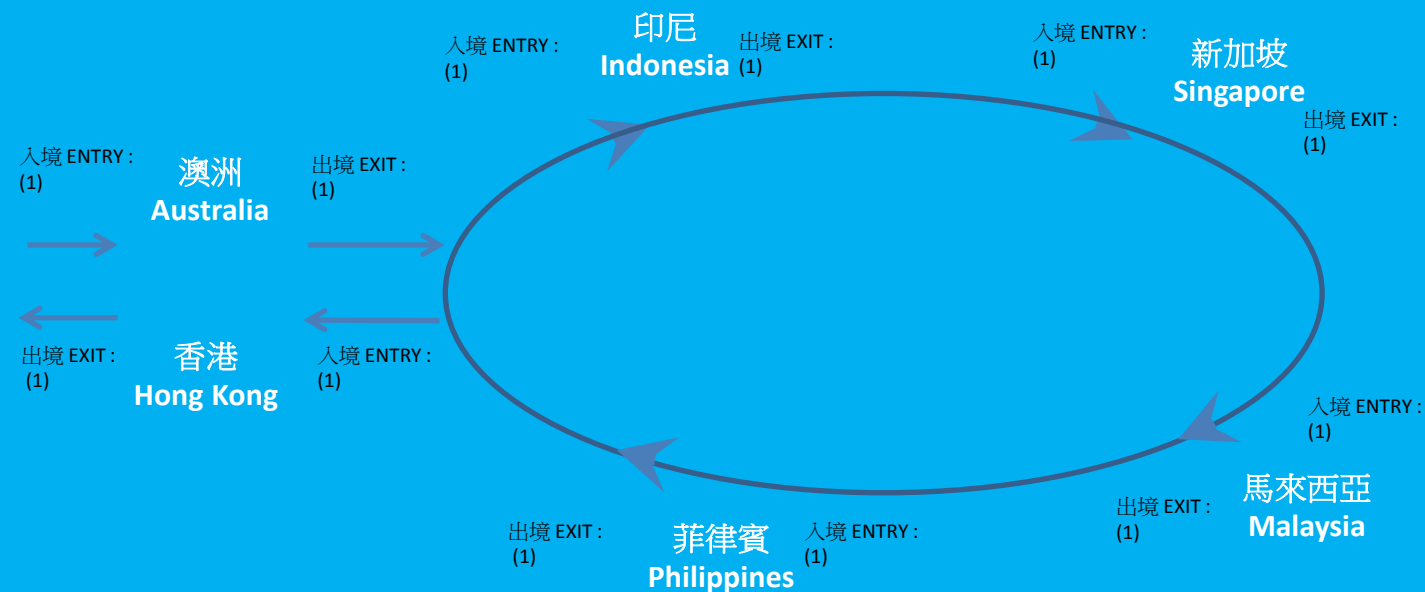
入境 ENTRY :
(1)

澳洲
Australia

出境 EXIT :
(1)

出境 EXIT :
(1)

香港
Hong Kong

入境 ENTRY :
(1)

入境 ENTRY :
(1)

印尼
Indonesia

出境 EXIT :
(1)

入境 ENTRY :
(1)

新加坡
Singapore

出境 EXIT :
(1)

入境 ENTRY :
(1)

馬來西亞
Malaysia

出境 EXIT :
(1)

入境 ENTRY :
(1)

菲律賓
Philippines

出境 EXIT :
(1)